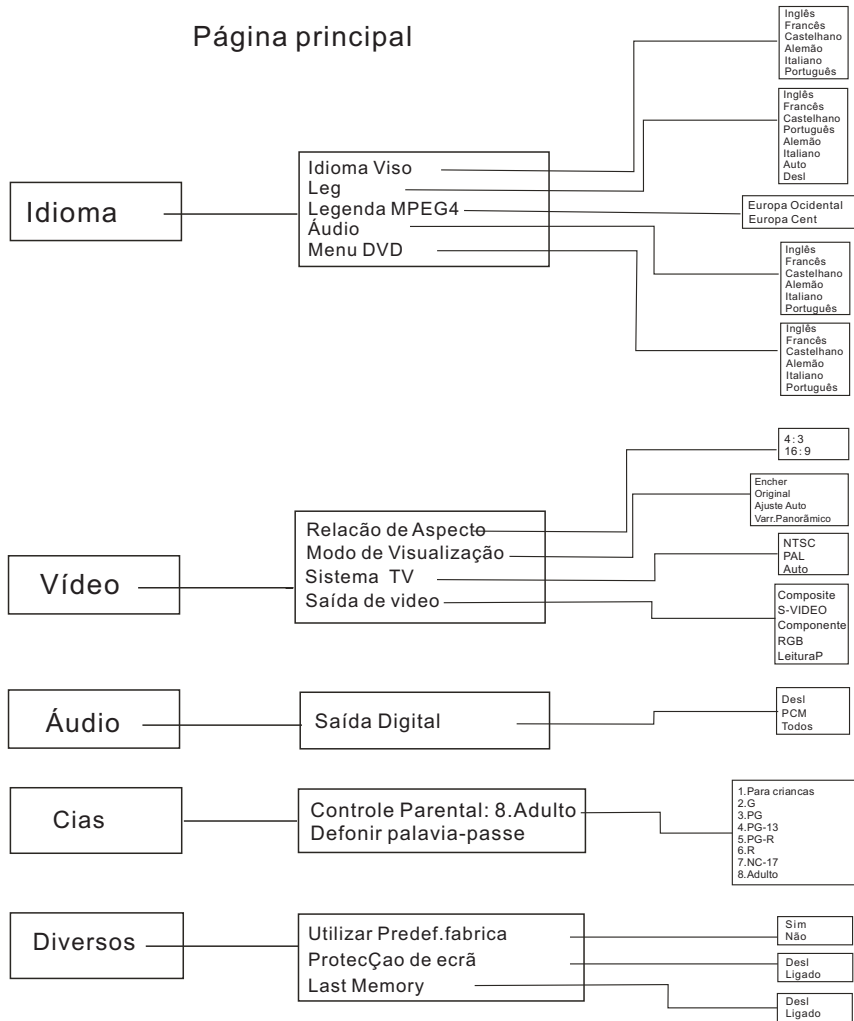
Página principal

Idioma

Idioma Viso
Leg
Legenda MPEG4
Áudio
Menu DVD

Inglês
Francês
Castelhano
Alemão
Italiano
Português

Inglês
Francês
Castelhano
Português
Alemão
Italiano
Auto
Desl

Europa Ocidental
Europa Cent

Inglês
Francês
Castelhano
Alemão
Italiano
Português

Inglês
Francês
Castelhano
Alemão
Italiano
Português

Vídeo

Relacão de Aspecto
Modo de Visualização
Sistema TV
Saída de video

4 : 3
16 : 9

Encher
Original
Ajuste Auto
Varr.Panorâmico

NTSC
PAL
Auto

Composite
S-VIDEO
Componente
RGB
LeituraP

Áudio

Saída Digital

Desl
PCM
Todos

Cias

Controle Parental: 8.Adulto
Defonir palavia-passe

1.Para criancas
2.G
3.PG
4.PG-13
5.PG-R
6.R
7.NC-17
8.Adulto

Diversos

Utilizar Predef.fabrica
ProtecÇao de ecrã
Last Memory

Sim
Não

Desl
Ligado

Desl
Ligado